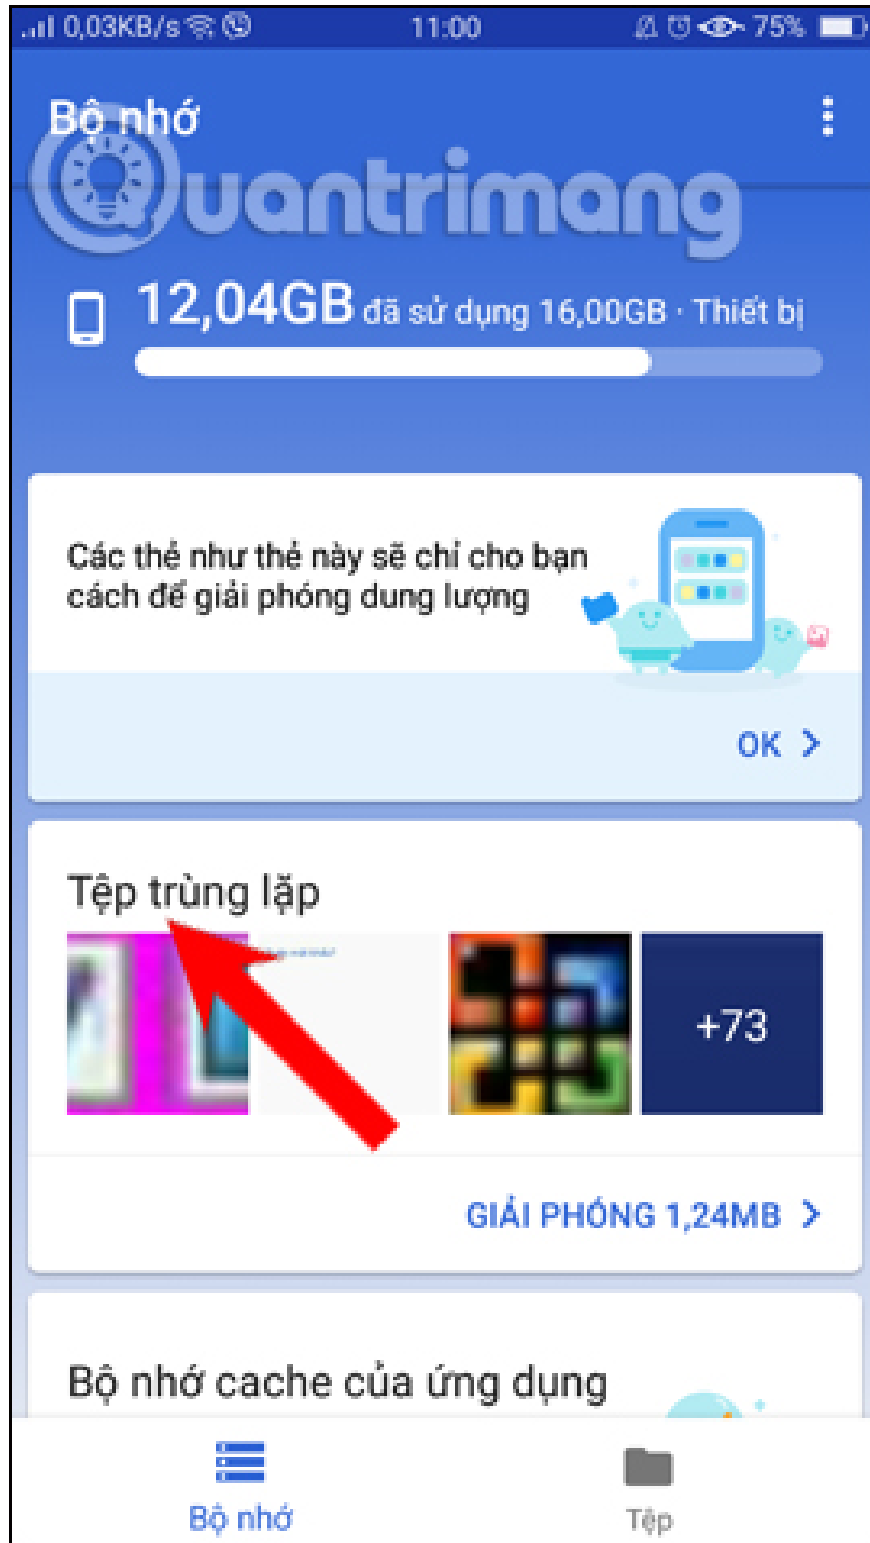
0,03KB/s 11:00 75%

Bộ nhớ

Quantrimang

12,04GB đã sử dụng 16,00GB · Thiết bị

Các thẻ như thẻ này sẽ chỉ cho bạn cách để giải phóng dung lượng

OK >

Tệp trùng lặp

+73

GIẢI PHÓNG 1,24MB >

Bộ nhớ cache của ứng dụng

Bộ nhớ

Tệp